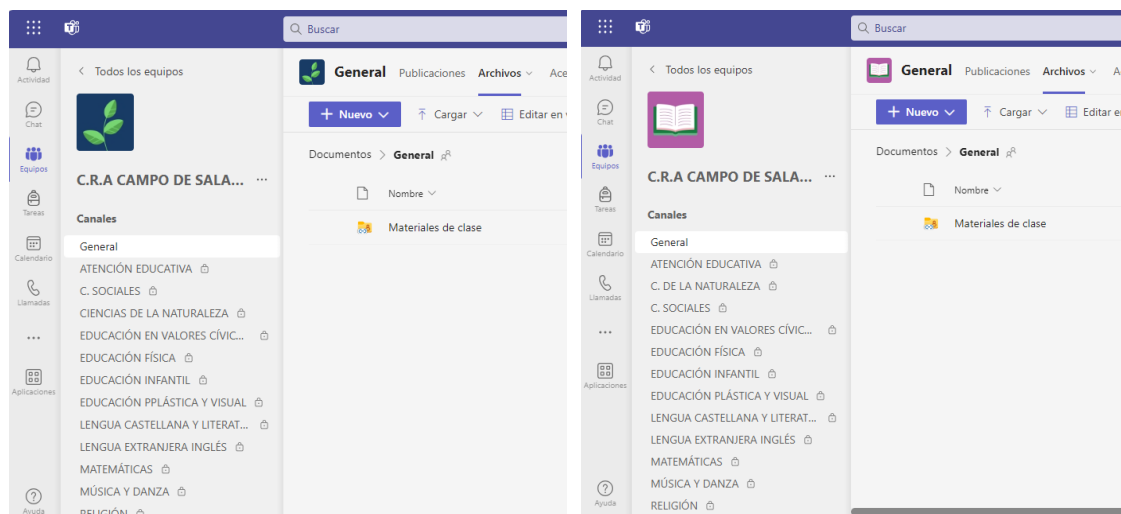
Buscar

Actividad
Chat
Equipos
Tareas
Calendario
Llamadas
...
Aplicaciones
Ayuda

< Todos los equipos

C.R.A CAMPO DE SALA... ...

Canales
General
ATENCIÓN EDUCATIVA
C. SOCIALES
CIENCIAS DE LA NATURALEZA
EDUCACIÓN EN VALORES CÍVIC...
EDUCACIÓN FÍSICA
EDUCACIÓN INFANTIL
EDUCACIÓN PPLÁSTICA Y VISUAL
LENGUA CASTELLANA Y LITERAT...
LENGUA EXTRANJERA INGLÉS
MATEMÁTICAS
MÚSICA Y DANZA
RELIGIÓN

General Publicaciones Archivos Ace

+ Nuevo Cargar Editar en

Documentos > General

Nombre
Materiales de clase

Buscar

Actividad
Chat
Equipos
Tareas
Calendario
Llamadas
...
Aplicaciones
Ayuda

< Todos los equipos

C.R.A CAMPO DE SALA... ...

Canales
General
ATENCIÓN EDUCATIVA
C. DE LA NATURALEZA
C. SOCIALES
EDUCACIÓN EN VALORES CÍVIC...
EDUCACIÓN FÍSICA
EDUCACIÓN INFANTIL
EDUCACIÓN PLÁSTICA Y VISUAL
LENGUA CASTELLANA Y LITERAT...
LENGUA EXTRANJERA INGLÉS
MATEMÁTICAS
MÚSICA Y DANZA
RELIGIÓN

General Publicaciones Archivos A

+ Nuevo Cargar Editar en

Documentos > General

Nombre
Materiales de clase